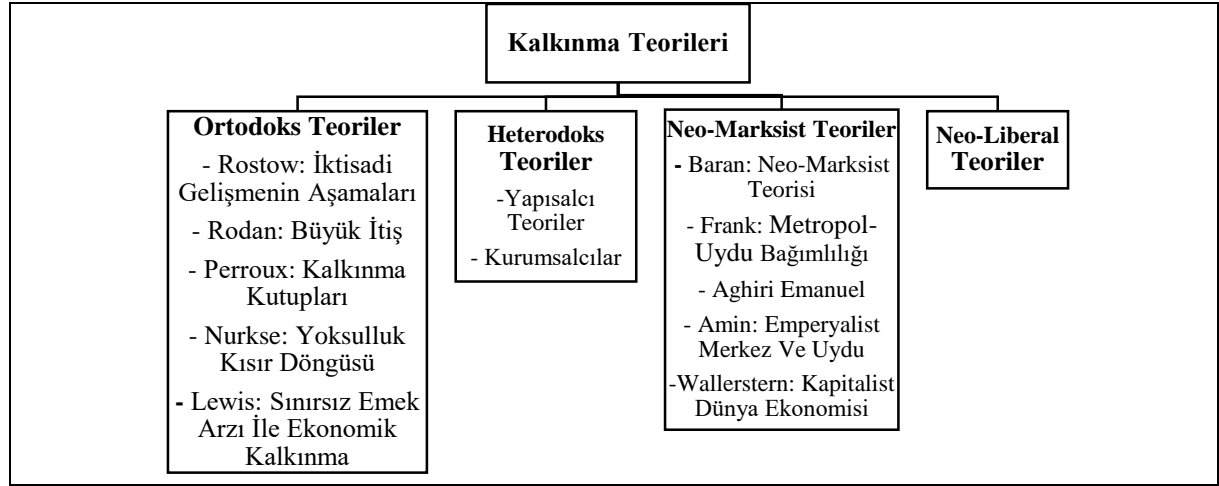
Kalkınma Teorileri

Ortodoks Teoriler
- Rostow: İktisadi Gelişmenin Aşamaları
- Rodan: Büyük İtiş
- Perroux: Kalkınma Kutupları
- Nurkse: Yoksulluk Kısır Döngüsü
- Lewis: Sınırsız Emek Arzı İle Ekonomik Kalkınma

Heterodoks Teoriler
-Yapısalcı Teoriler
- Kurumsalcılar

Neo-Marksist Teoriler
- Baran: Neo-Marksist Teorisi
- Frank: Metropol-Uydu Bağımlılığı
- Aghiri Emanuel
- Amin: Emperyalist Merkez Ve Uydu
-Wallerstern: Kapitalist Dünya Ekonomisi

Neo-Liberal Teoriler